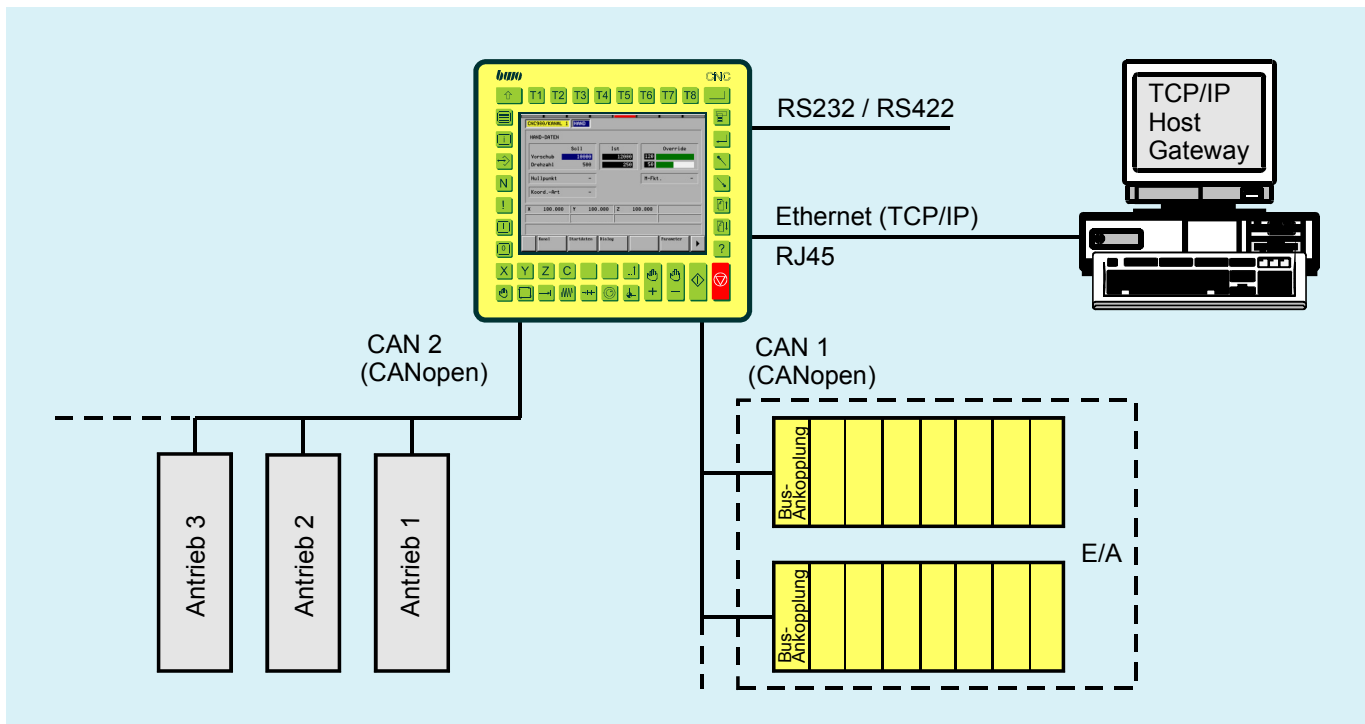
CNC

T1 T2 T3 T4 T5 T6 T7 T8

N

X Y Z C

+ −

RS232 / RS422

TCP/IP
Host
Gateway

Ethernet (TCP/IP)

RJ45

CAN 2
(CANopen)

CAN 1
(CANopen)

Antrieb 3

Antrieb 2

Antrieb 1

Bus-Ankopplung

Bus-Ankopplung

E/A